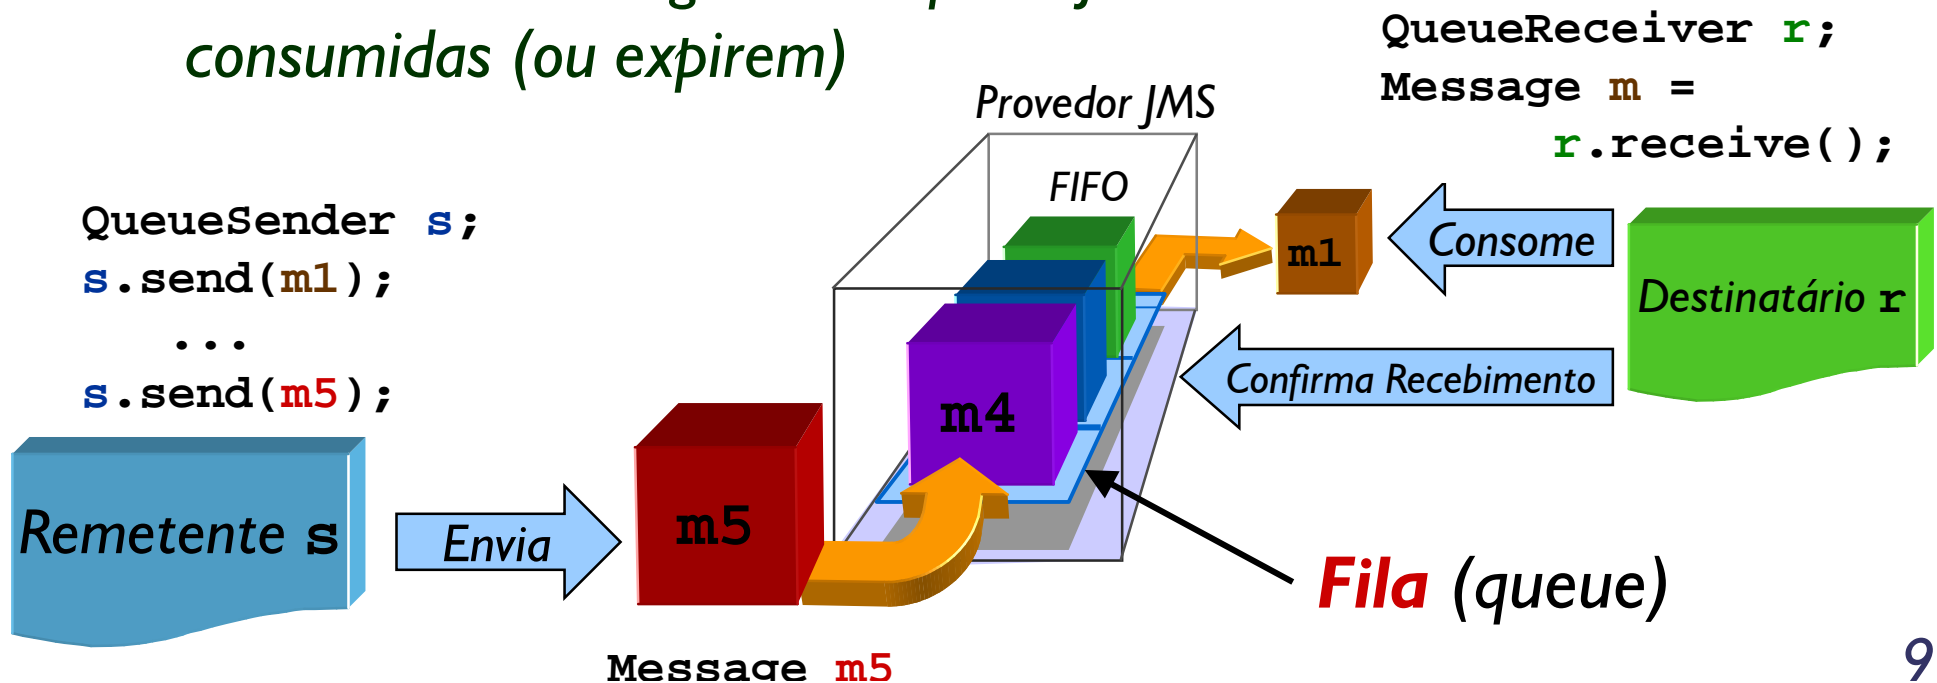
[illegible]
consumidas (ou expirem)

QueueReceiver r;
Message m =
r.receive();

Provedor JMS

FIFO

QueueSender s;
s.send(m1);
...
s.send(m5);

m1

Consome

Destinatário r

m4

Confirma Recebimento

Remetente s

Envia

m5

Fila (queue)

Message m5

9